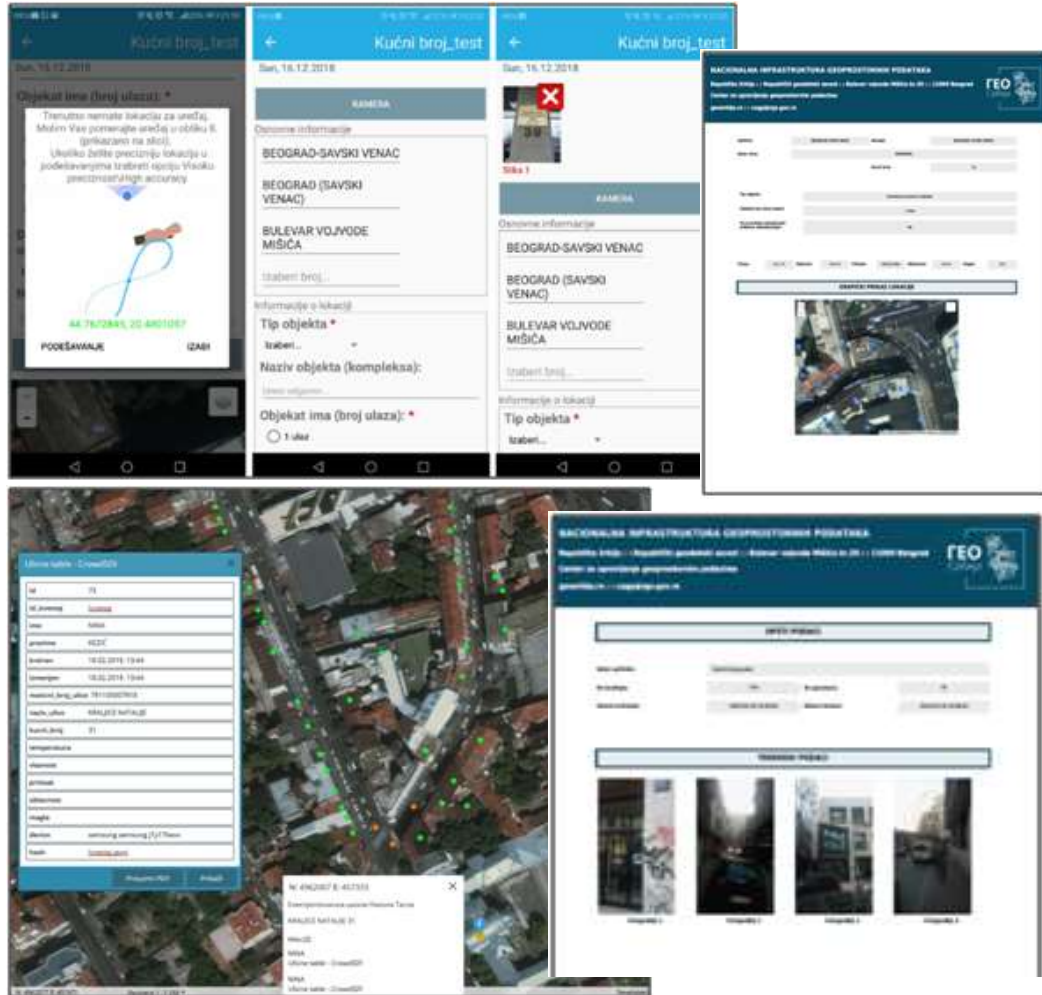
Kućni broj_test

Sun, 16.12.2018

Objekat ima (broj ulaza): *

Trenutno nemate lokaciju za uređaj. Molim Vas pomerajte uređaj u obliku 8. (prikazano na slici). Ukoliko želite precizniju lokaciju u podešavanjima izaberiti opciju Visoku preciznost/High accuracy

44.7672845, 20.4601057

PODEŠAVANJE

IZAĐI

Kućni broj_test

Sun, 16.12.2018

KAMERA

Osnovne informacije

BEOGRAD-SAVSKI VENAC

BEOGRAD (SAVSKI VENAC)

BULEVAR VOJVODE MIŠIĆA

Izaberi broj...

Informacije o lokaciji

Tip objekta *

Izaberi...

Naziv objekta (kompleksa):

Unesi odgovor...

Objekat ima (broj ulaza): *

1 ulaz

Kućni broj_test

Sun, 16.12.2018

Slika 1

KAMERA

Osnovne informacije

BEOGRAD-SAVSKI VENAC

BEOGRAD (SAVSKI VENAC)

BULEVAR VOJVODE MIŠIĆA

Izaberi broj...

Informacije o lokaciji

Tip objekta *

Izaberi...

NACIONALNA INFRASTRUKTURA GEOPROSTORNIH PODATAKA

Republika Srbija :: Republički geodetski zavod :: Bulevar vojvode Mišića br. 39 :: 11000 Beograd

Center za upravljanje geoprostornim podacima

ГЕО

GRAFIČKI PRIKAZ LOKACIJE

Ulične table - Crowd2D

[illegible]

Prikaži PDF

Prikaži

N: 4962907 E: 457353

KRALJICE NATALIJE 31

NINA

Ulične table - Crowd2D

NACIONALNA INFRASTRUKTURA GEOPROSTORNIH PODATAKA

Republika Srbija :: Republički geodetski zavod :: Bulevar vojvode Mišića br. 39 :: 11000 Beograd

Center za upravljanje geoprostornim podacima

ГЕО

OPŠTI PODACI

TERENSKI PODACI